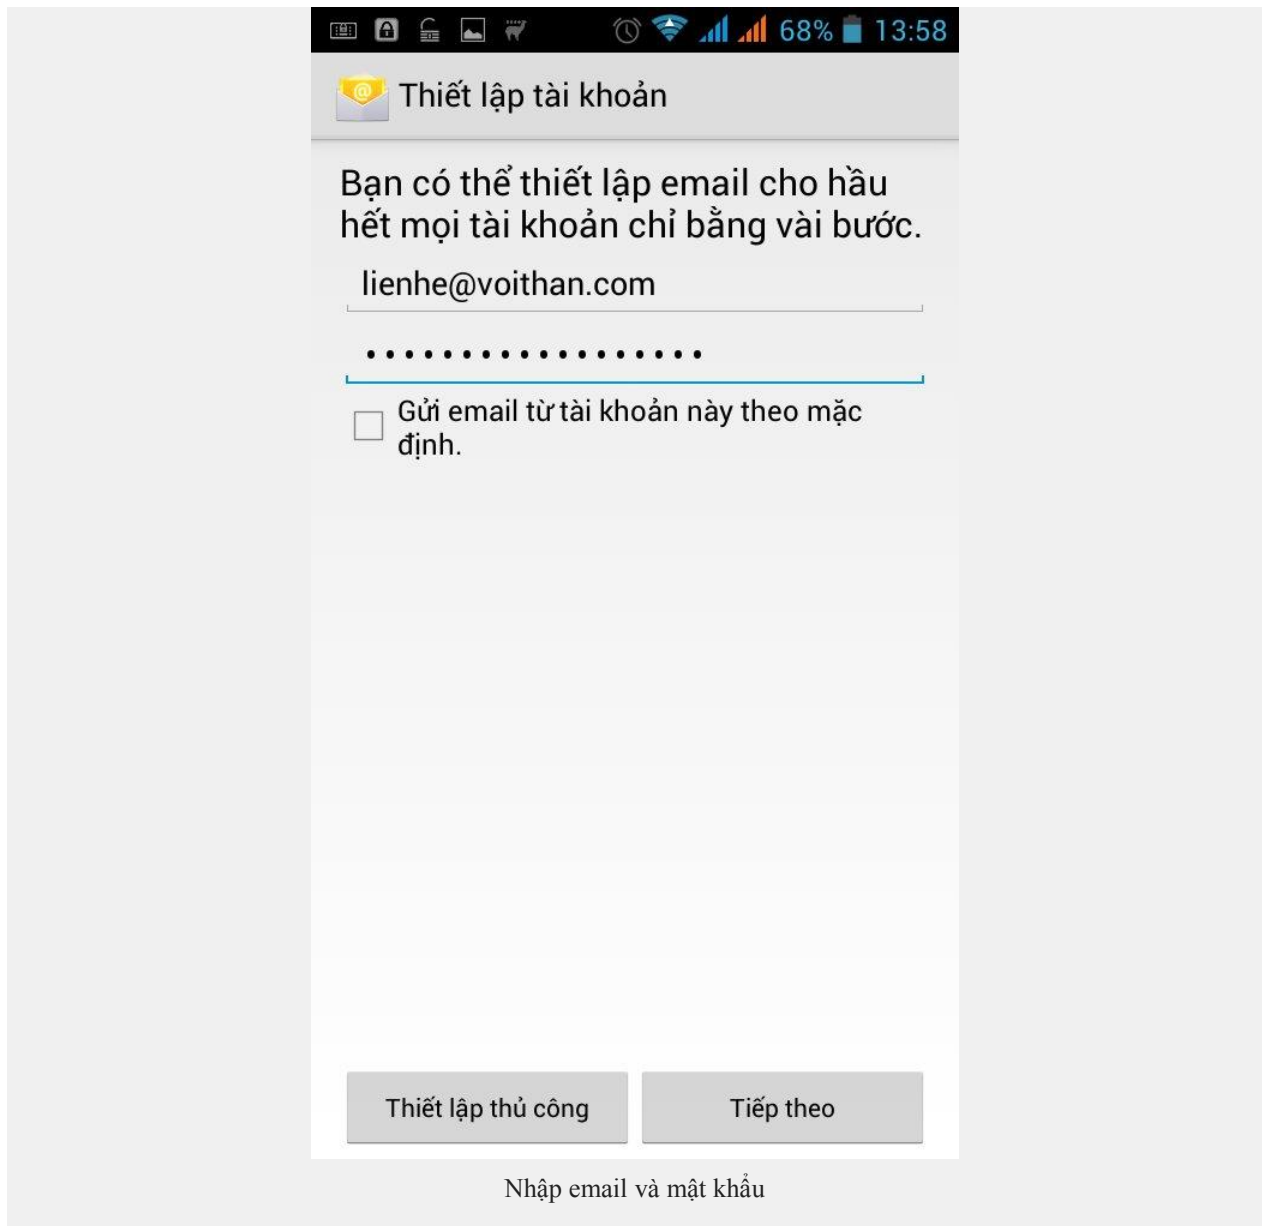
68% 13:58

Thiết lập tài khoản

Bạn có thể thiết lập email cho hầu hết mọi tài khoản chỉ bằng vài bước.

lienhe@voithan.com

••••••••••••••••••

Gửi email từ tài khoản này theo mặc định.

Thiết lập thủ công

Tiếp theo

Nhập email và mật khẩu